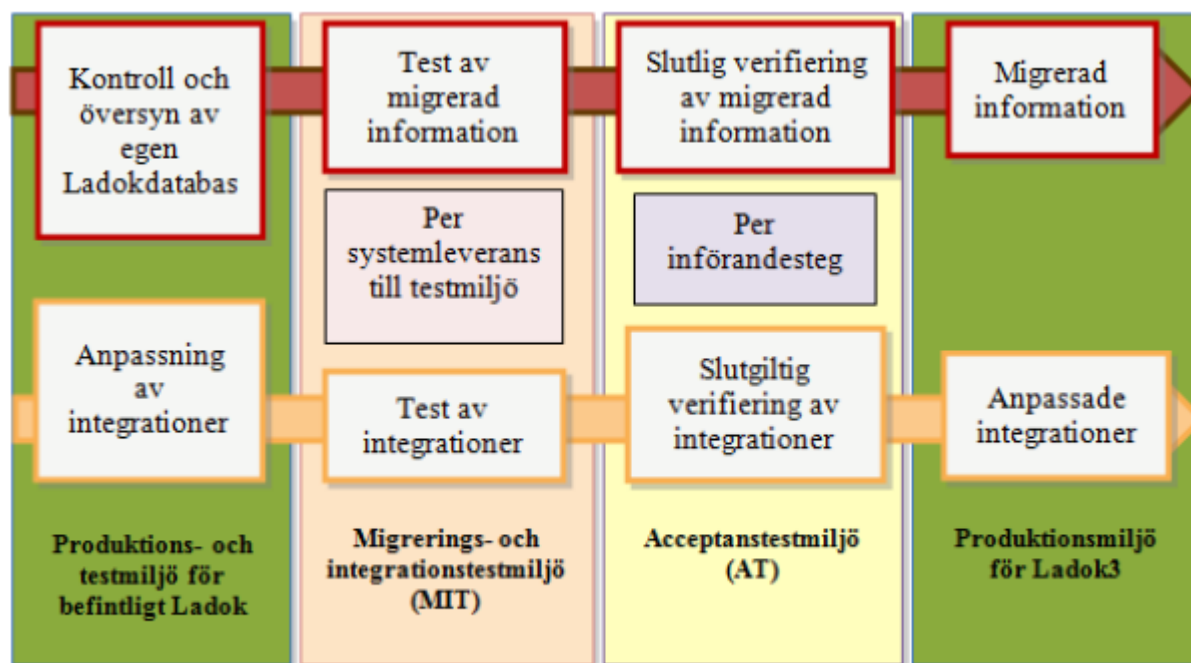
Kontroll och översyn av egen Ladokdatabas

Test av migrerad information

Slutlig verifiering av migrerad information

Migrerad information

Per systemleverans till testmiljö

Per införandesteg

Anpassning av integrationer

Test av integrationer

Slutgiltig verifiering av integrationer

Anpassade integrationer

Produktions- och testmiljö för befintligt Ladok

Migrerings- och integrationstestmiljö (MIT)

Acceptanstestmiljö (AT)

Produktionsmiljö för Ladok3